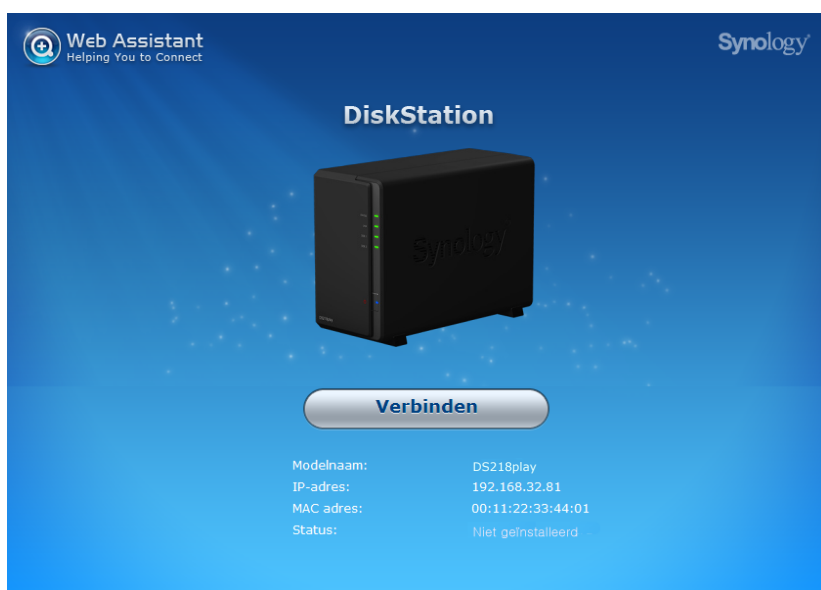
Web Assistant
Helping You to Connect

Synology

DiskStation

Synology

Verbinden

| Modelnaam: | DS218play |
|---|---|
| IP-adres: | 192.168.32.81 |
| MAC adres: | 00:11:22:33:44:01 |
| Status: | Niet geïnstalleerd |